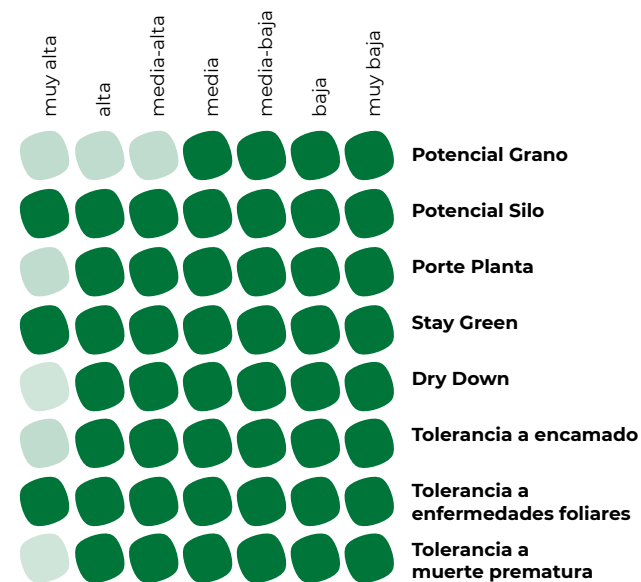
| muy alta | alta | media-alta | media | media-baja | baja | muy baja | |
|---|---|---|---|---|---|---|---|
| | | | | | | | Potencial Grano |
| | | | | | | | Potencial Silo |
| | | | | | | | Porte Planta |
| | | | | | | | Stay Green |
| | | | | | | | Dry Down |
| | | | | | | | Tolerancia a encamado |
| | | | | | | | Tolerancia a enfermedades foliares |
| | | | | | | | Tolerancia a muerte prematura |